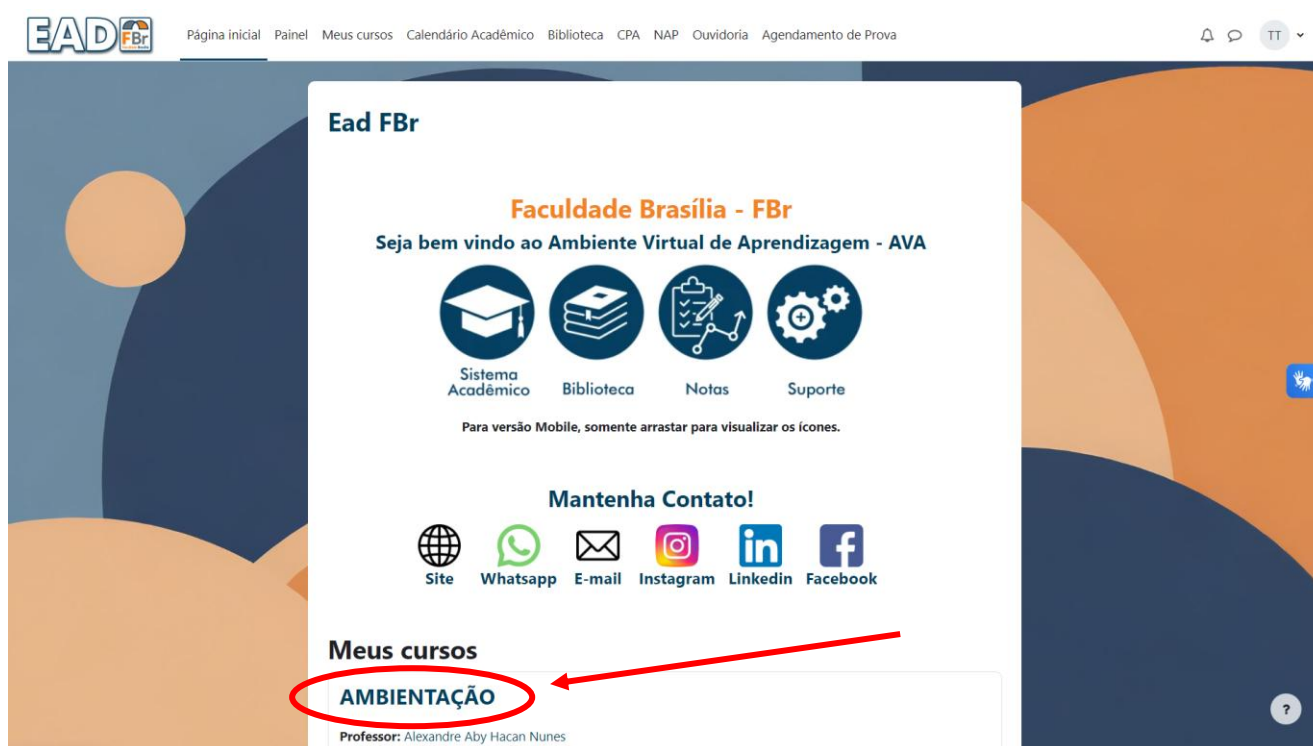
EAD FBr

Página inicial Painel Meus cursos Calendário Acadêmico Biblioteca CPA NAP Ouvidoria Agendamento de Prova

TT

Ead FBr

Faculdade Brasília - FBr

Seja bem vindo ao Ambiente Virtual de Aprendizagem - AVA

Sistema Acadêmico Biblioteca Notas Suporte

Para versão Mobile, somente arrastar para visualizar os ícones.

Mantenha Contato!

Site Whatsapp E-mail Instagram Linkedin Facebook

Meus cursos

AMBIENTAÇÃO

Professor: Alexandre Aby Hacan Nunes

?